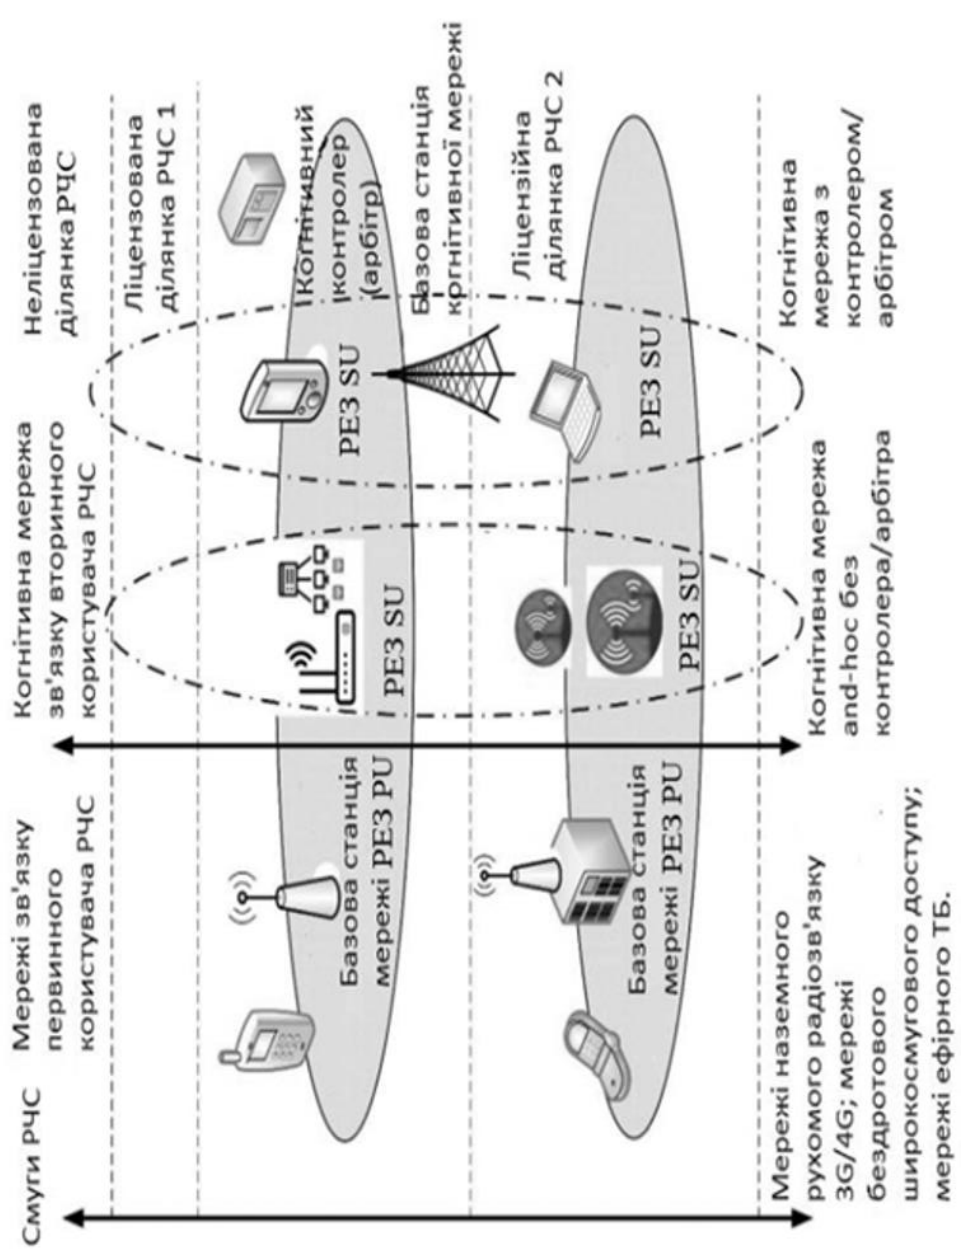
Неліцензована ділянка РЧС

Ліцензована ділянка РЧС 1

Когнітивний контролер (арбітр)

Базова станція когнітивної мережі

Ліцензійна ділянка РЧС 2

Когнітивна мережа з контролером/арбітром

РЕЗ SU

РЕЗ SU

Когнітивна мережа зв'язку вторинного користувача РЧС

РЕЗ SU

РЕЗ SU

Когнітивна мережа and-hoc без контролера/арбітра

Мережі зв'язку первинного користувача РЧС

Базова станція мережі РЕЗ PU

Базова станція мережі РЕЗ PU

Мережі наземного рухомого радіозв'язку 3G/4G; мережі бездротового широкосмугового доступу; мережі ефірного ТБ.

Смуги РЧС